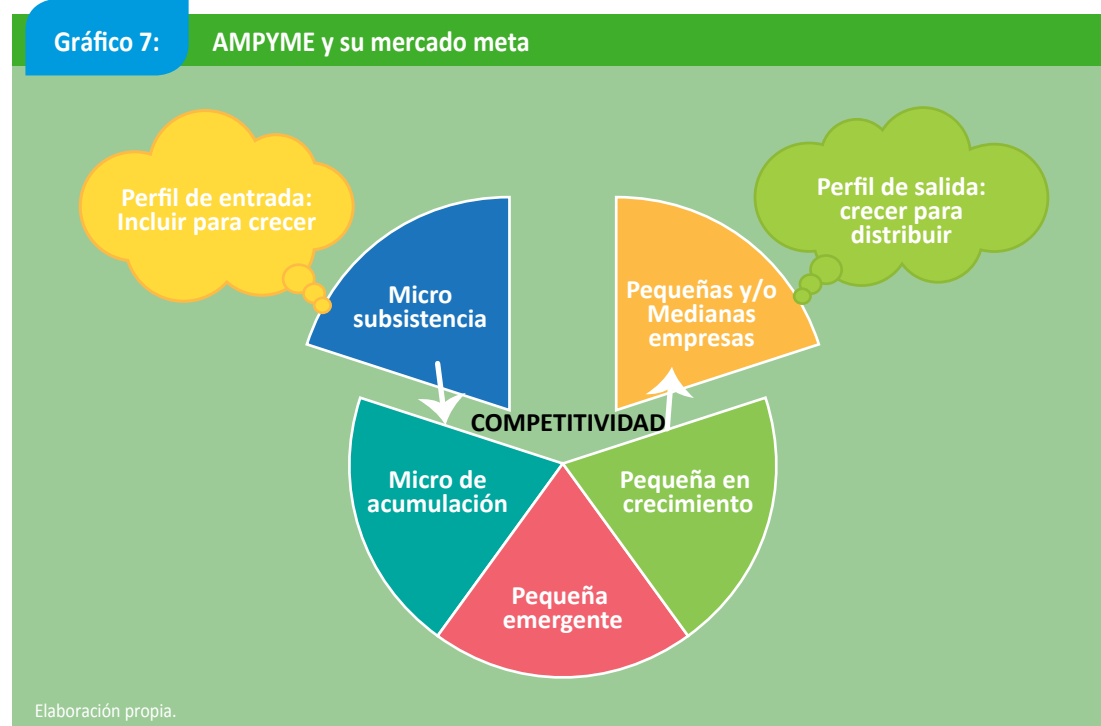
Gráfico 7: AMPYME y su mercado meta

Perfil de entrada: Incluir para crecer

Micro subsistencia

Perfil de salida: crecer para distribuir

Pequeñas y/o Medianas empresas

COMPETITIVIDAD

Micro de acumulación

Pequeña en crecimiento

Pequeña emergente

Elaboración propia.